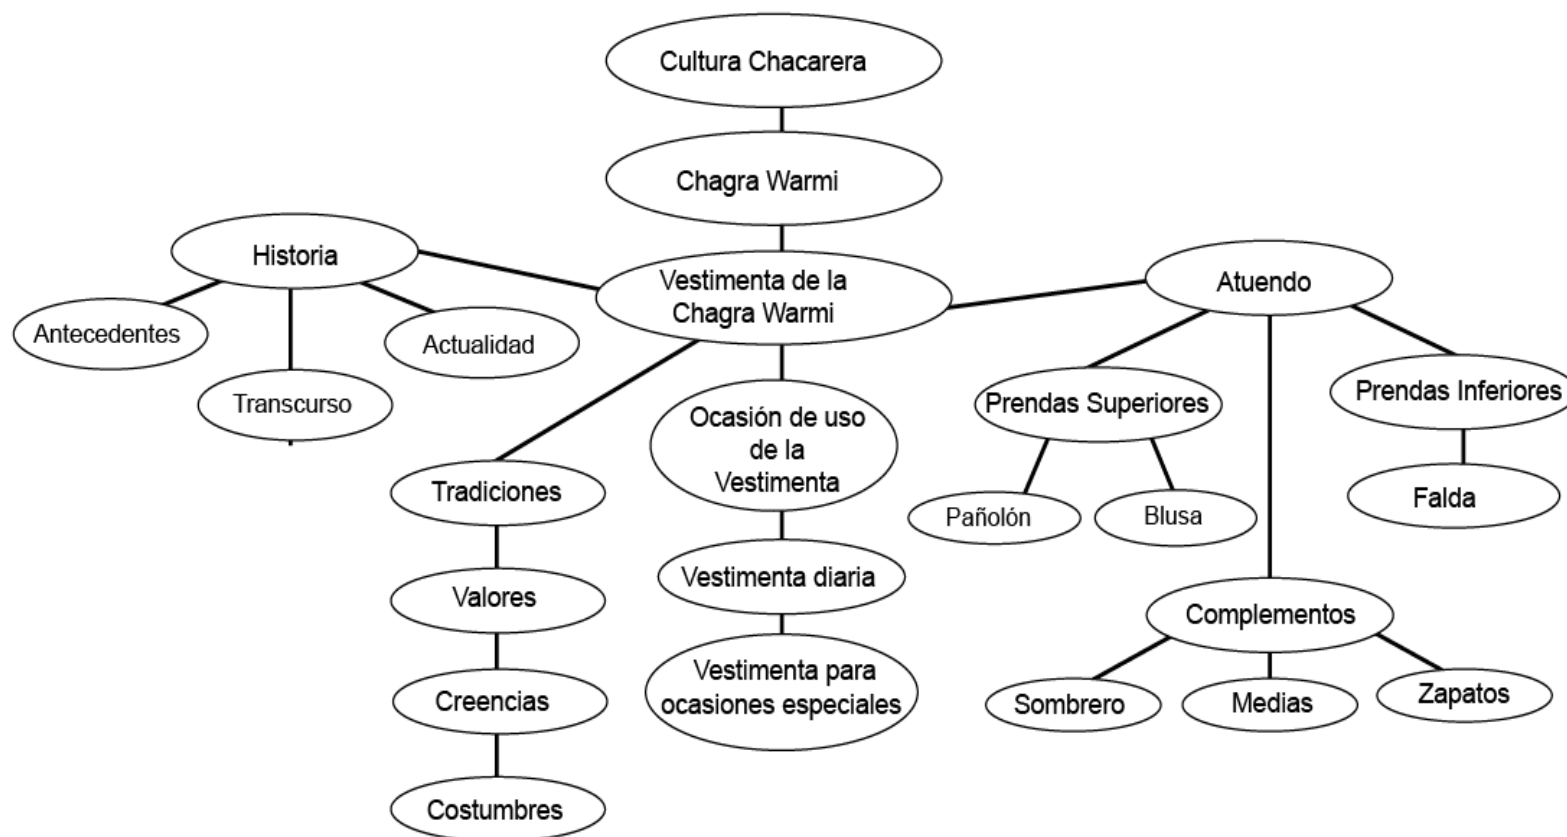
Cultura Chacarera

Chagra Warmi

Historia

Vestimenta de la Chagra Warmi

Atuendo

Antecedentes

Actualidad

Transcurso

Tradiciones

Ocasión de uso de la Vestimenta

Prendas Superiores

Prendas Inferiores

Pañolón

Blusa

Falda

Valores

Vestimenta diaria

Complementos

Creencias

Vestimenta para ocasiones especiales

Sombrero

Medias

Zapatos

Costumbres